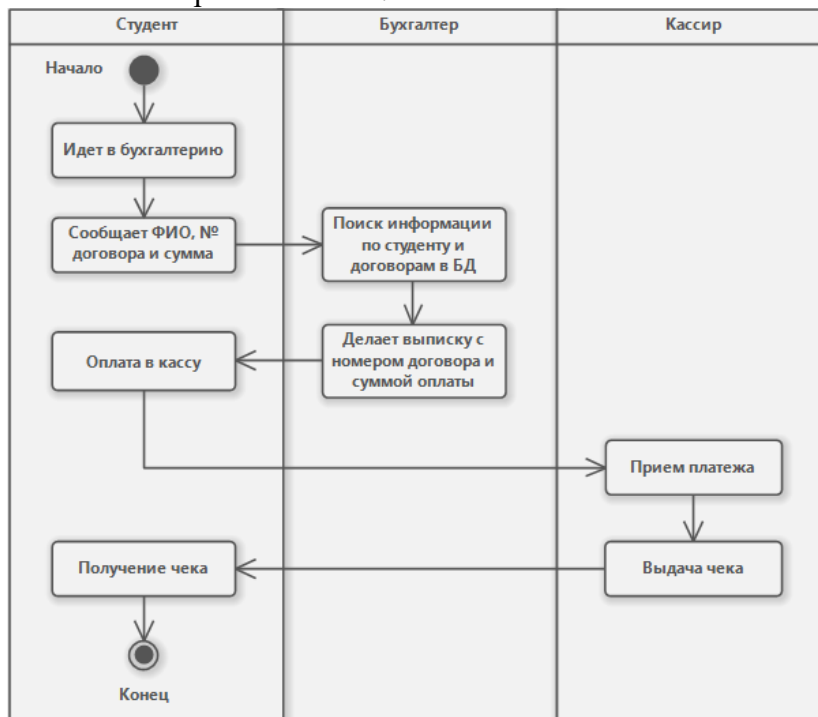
| Студент | Бухгалтер | Кассир |
|---|---|---|

Начало

Идет в бухгалтерию

Сообщает ФИО, № договора и сумма

Поиск информации по студенту и договорам в БД

Делает выписку с номером договора и суммой оплаты

Оплата в кассу

Прием платежа

Выдача чека

Получение чека

Конец